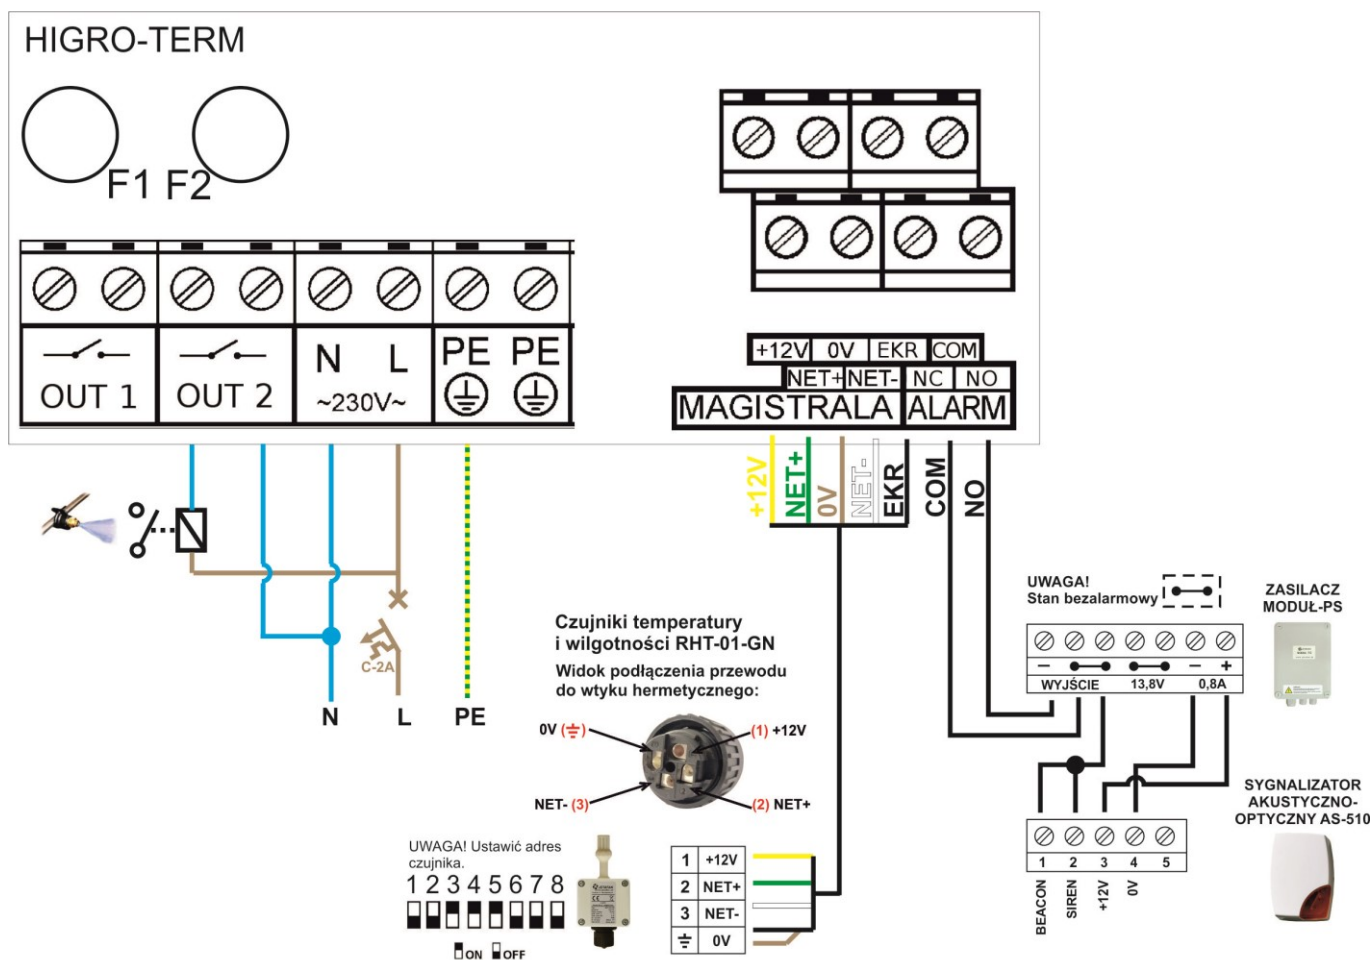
HIGRO-TERM

F1 F2

OUT 1 OUT 2 N L ~230V~ PE PE

+12V 0V EKR COM
NET+ NET- NC NO
MAGISTRALA ALARM

+12V NET+ 0V NET- EKR COM NO

C-2A

N L PE

Czujniki temperatury i wilgotności RHT-01-GN
Widok podłączenia przewodu do wtyku hermetycznego:

0V (⏚) (1) +12V
NET- (3) (2) NET+

UWAGA! Ustawić adres czujnika.
1 2 3 4 5 6 7 8
ON OFF

| 1 | +12V |
|---|---|
| 2 | NET+ |
| 3 | NET- |
| ⏚ | 0V |

UWAGA!
Stan bezalarmowy

ZASILACZ MODUŁ-PS

– + – +
WYJŚCIE 13,8V 0,8A

SYGNALIZATOR AKUSTYCZNO-OPTYCZNY AS-510

1 2 3 4 5
BEACON SIREN +12V 0V